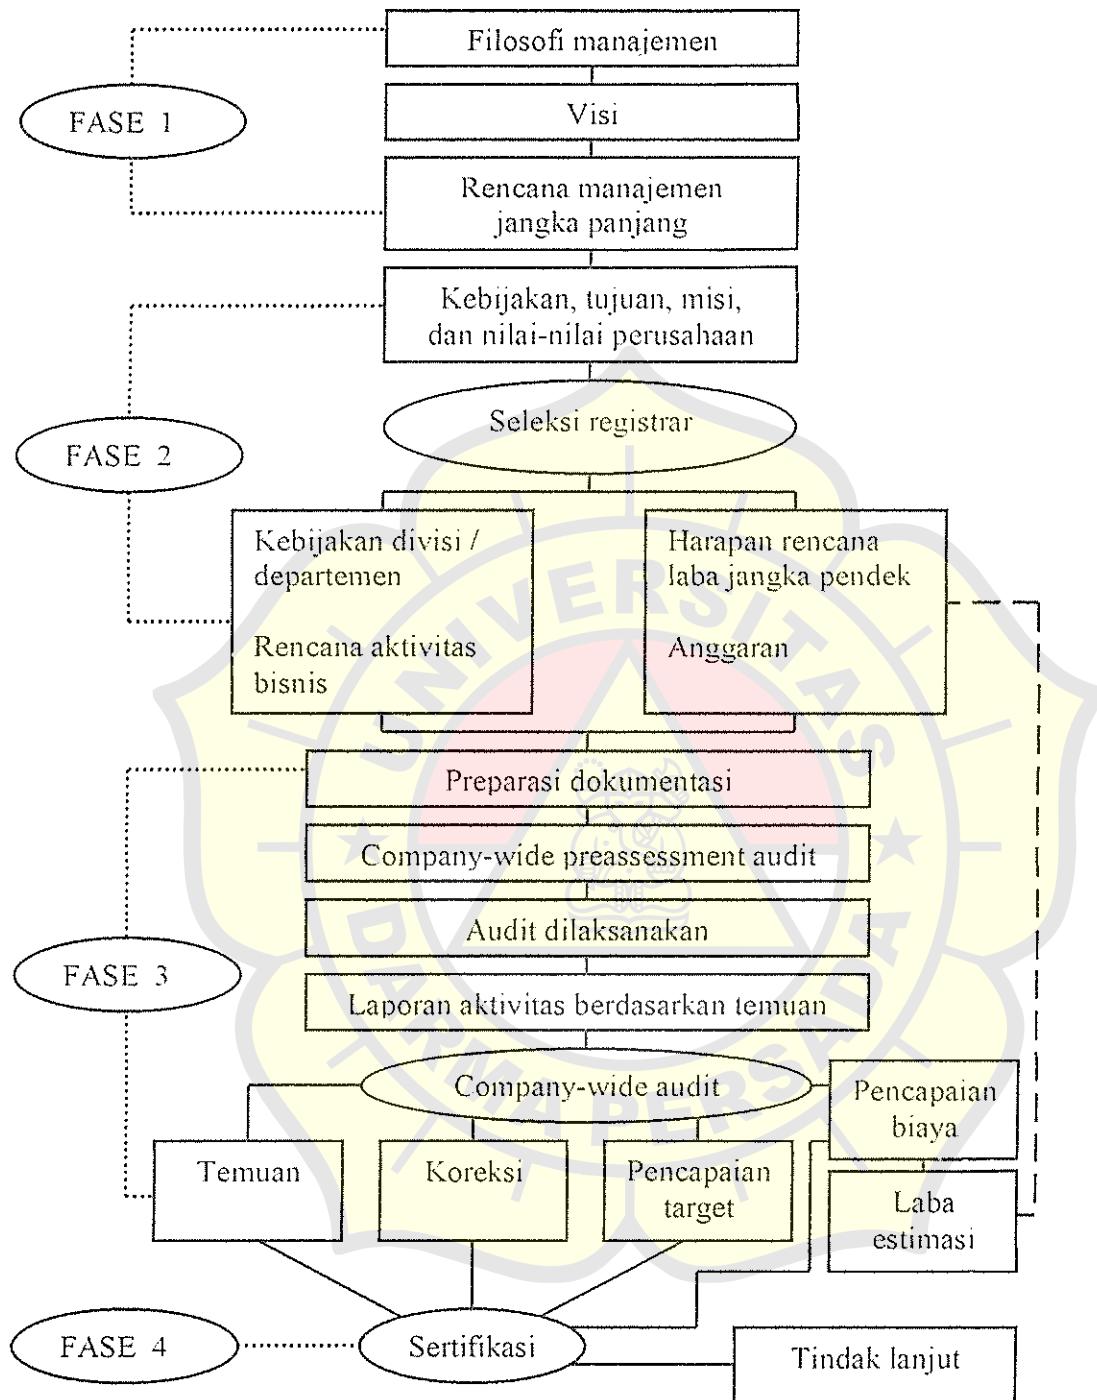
Filosofi manajemen

Visi

Rencana manajemen jangka panjang

FASE 1

Kebijakan, tujuan, misi, dan nilai-nilai perusahaan

Seleksi registrar

FASE 2

Kebijakan divisi / departemen

Rencana aktivitas bisnis

Harapan rencana laba jangka pendek

Anggaran

Preparasi dokumentasi

Company-wide preassessment audit

Audit dilaksanakan

FASE 3

Laporan aktivitas berdasarkan temuan

Company-wide audit

Pencapaian biaya

Temuan

Koreksi

Pencapaian target

Laba estimasi

FASE 4

Sertifikasi

Tindak lanjut